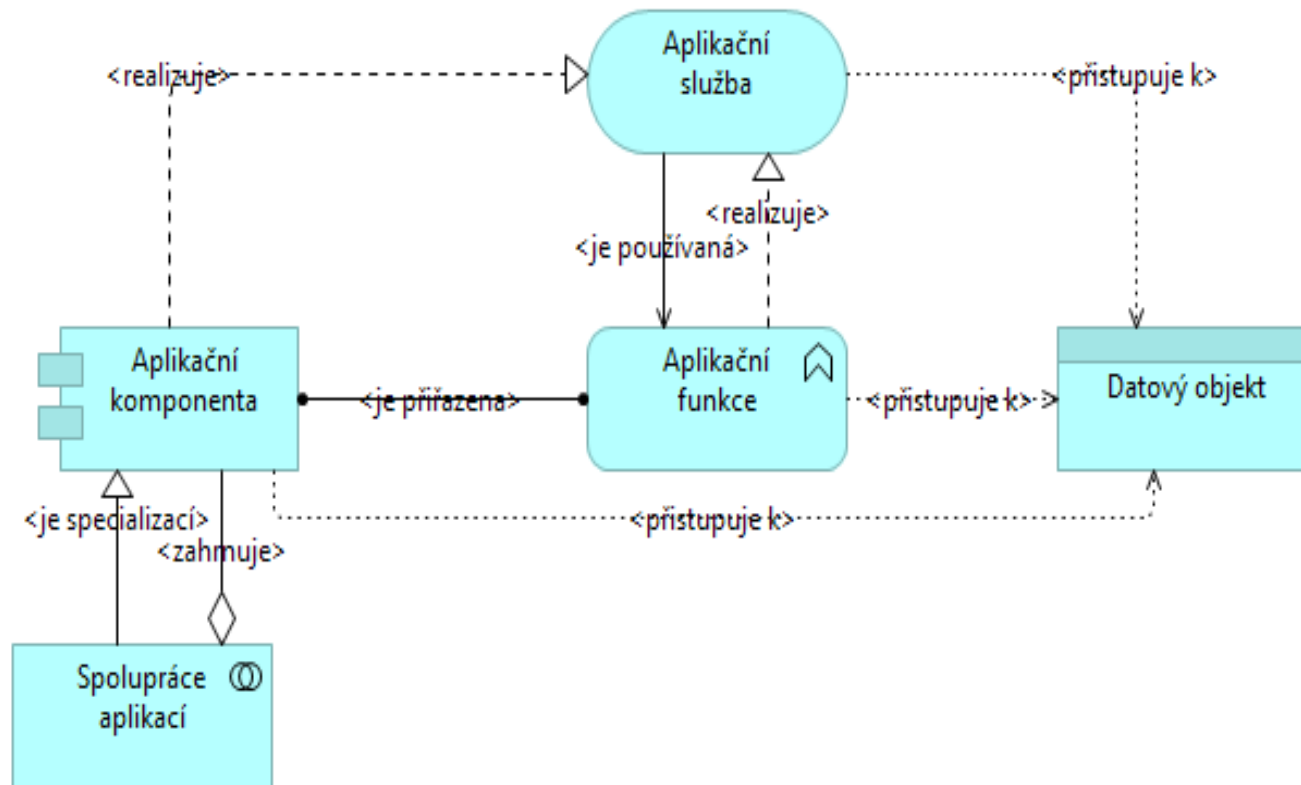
<realizuje>

Aplikační služba

<přistupuje k>

<realizuje>

<je používaná>

Aplikační komponenta

<je přiřazena>

Aplikační funkce

<přistupuje k>

Datový objekt

<je specializací>

<zahrnuje>

<přistupuje k>

Spolupráce aplikací